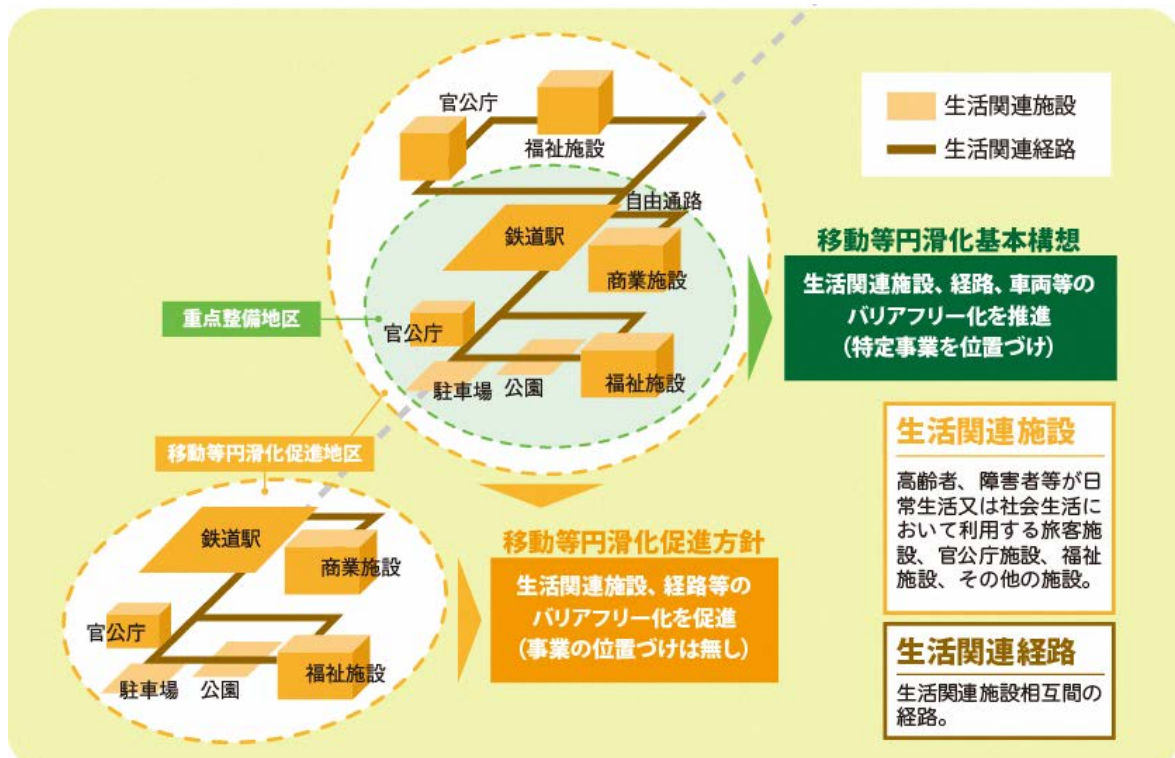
官公庁

福祉施設

自由通路

鉄道駅

商業施設

重点整備地区

官公庁

駐車場　公園

福祉施設

生活関連施設

生活関連経路

移動等円滑化基本構想

生活関連施設、経路、車両等のバリアフリー化を推進（特定事業を位置づけ）

移動等円滑化促進地区

鉄道駅

商業施設

官公庁

駐車場　公園

福祉施設

移動等円滑化促進方針

生活関連施設、経路等のバリアフリー化を促進（事業の位置づけは無し）

生活関連施設

高齢者、障害者等が日常生活又は社会生活において利用する旅客施設、官公庁施設、福祉施設、その他の施設。

生活関連経路

生活関連施設相互間の経路。